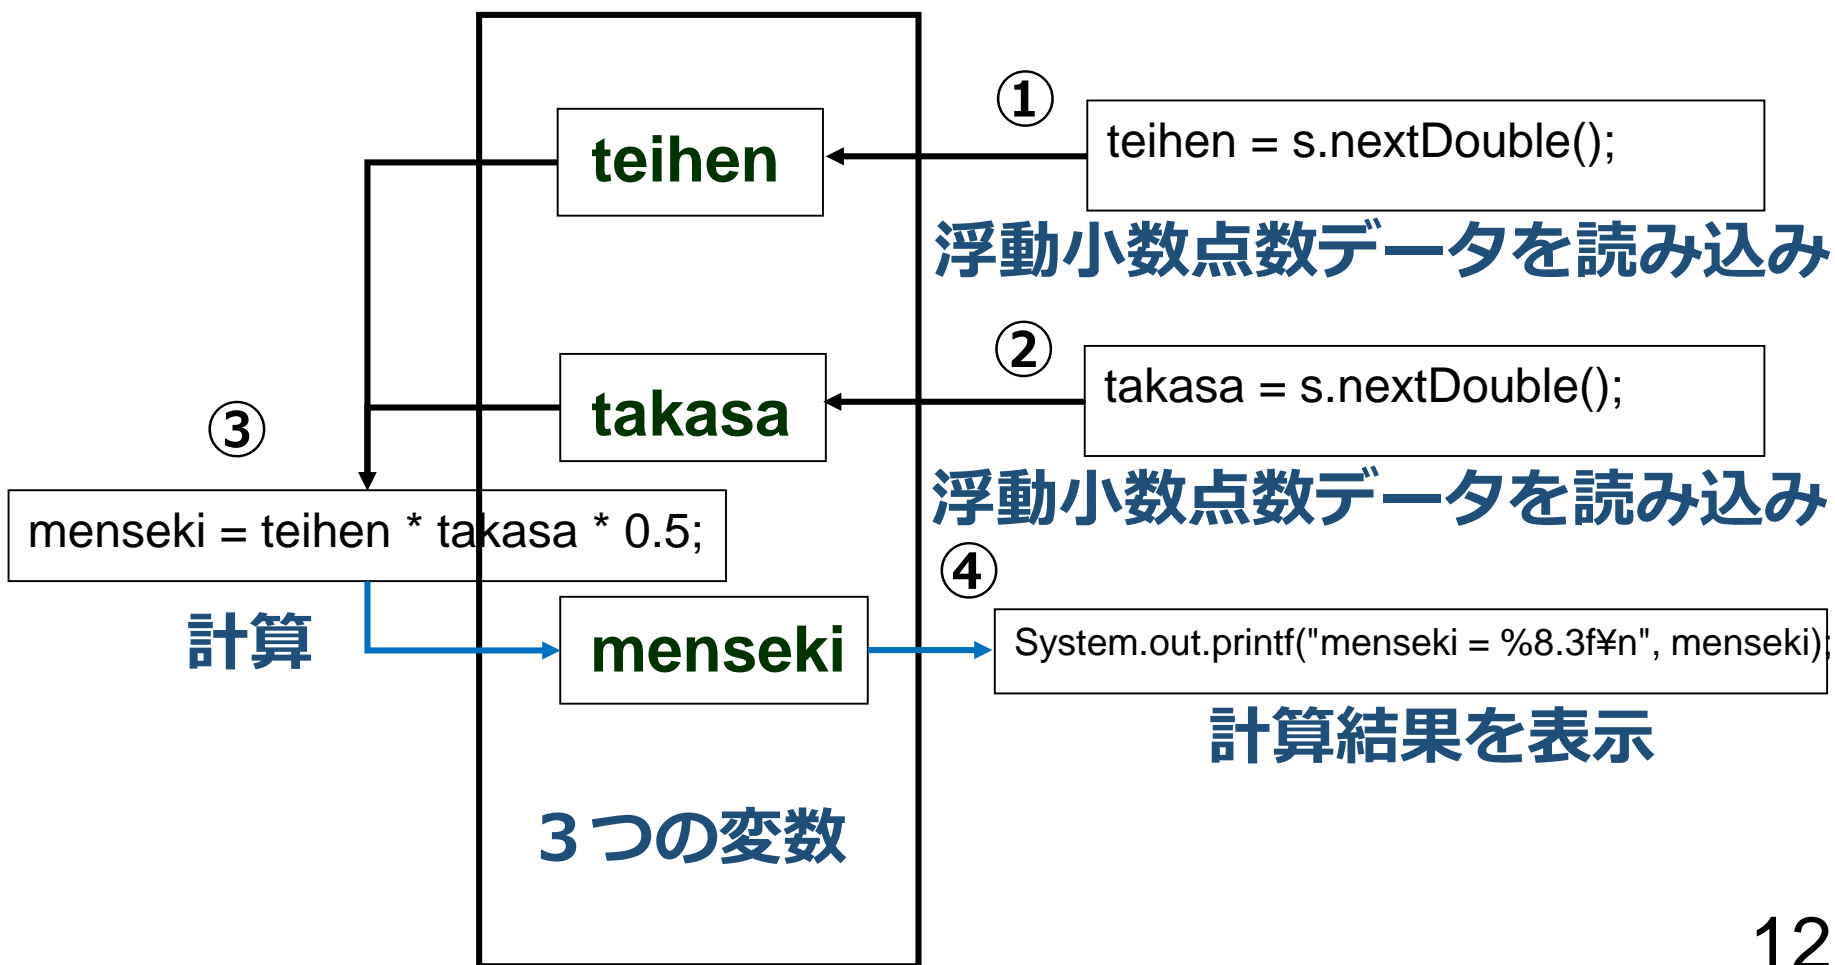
①

teihen = s.nextDouble();

teihen

浮動小数点数データを読み込み

②

takasa = s.nextDouble();

takasa

浮動小数点数データを読み込み

③

menseki = teihen * takasa * 0.5;

計算

menseki

④

System.out.printf("menseki = %8.3f¥n", menseki);

計算結果を表示

３つの変数

12